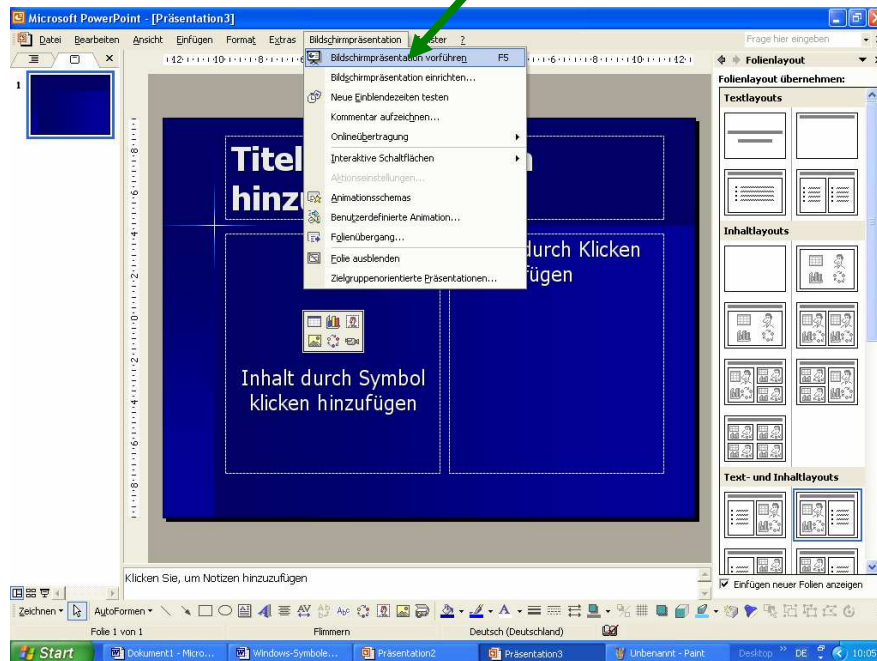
Microsoft PowerPoint - [Präsentation3]

Datei Bearbeiten Ansicht Einfügen Format Extras Bildschirmpräsentation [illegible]ster ?

Frage hier eingeben

Bildschirmpräsentation vorführen F5
Bildschirmpräsentation einrichten...
Neue Einblendezeiten testen
Kommentar aufzeichnen...
Onlineübertragung
Interaktive Schaltflächen
Aktionseinstellungen...
Animationsschemas
Benutzerdefinierte Animation...
Folienübergang...
Folie ausblenden
Zielgruppenorientierte Präsentationen...

Titel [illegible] hinzu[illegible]

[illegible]durch Klicken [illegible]fügen

Inhalt durch Symbol klicken hinzufügen

Folienlayout
Folienlayout übernehmen:
Textlayouts
Inhaltlayouts
Text- und Inhaltlayouts

Einfügen neuer Folien anzeigen

Klicken Sie, um Notizen hinzuzufügen

Zeichnen AutoFormen

Folie 1 von 1 Flimmern Deutsch (Deutschland)

Start Dokument1 - Micro... Windows-Symbole... Präsentation2 Präsentation3 Unbenannt - Paint Desktop DE 10:05